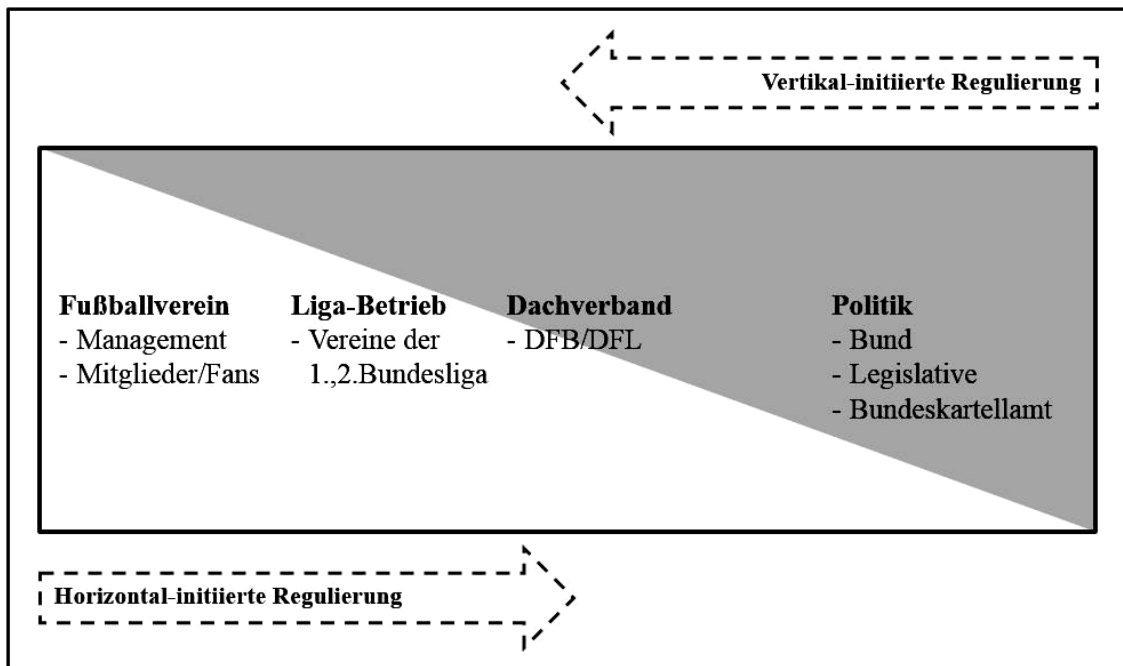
Vertikal-initiierte Regulierung

Fußballverein
- Management
- Mitglieder/Fans

Liga-Betrieb
- Vereine der 1.,2.Bundesliga

Dachverband
- DFB/DFL

Politik
- Bund
- Legislative
- Bundeskartellamt

Horizontal-initiierte Regulierung